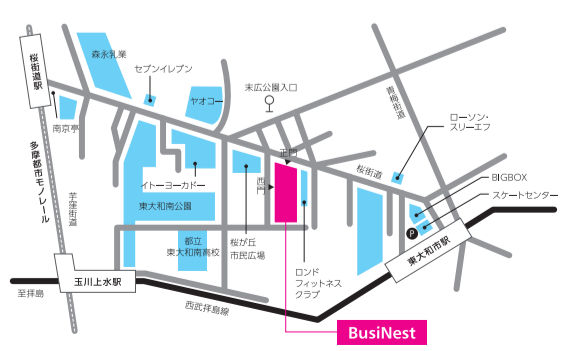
桜街道駅
森永乳業
セブンイレブン
ヤオコー
末広公園入口
青梅街道
ローソン・スリーエフ
南京亭
多摩都市モノレール
芋窪街道
イトーヨーカドー
東大和南公園
正門
西門
桜街道
BIGBOX
スケートセンター
都立東大和南高校
桜が丘市民広場
ロンドフィットネスクラブ
P
東大和市駅
玉川上水駅
至拝島
西武拝島線
BusiNest